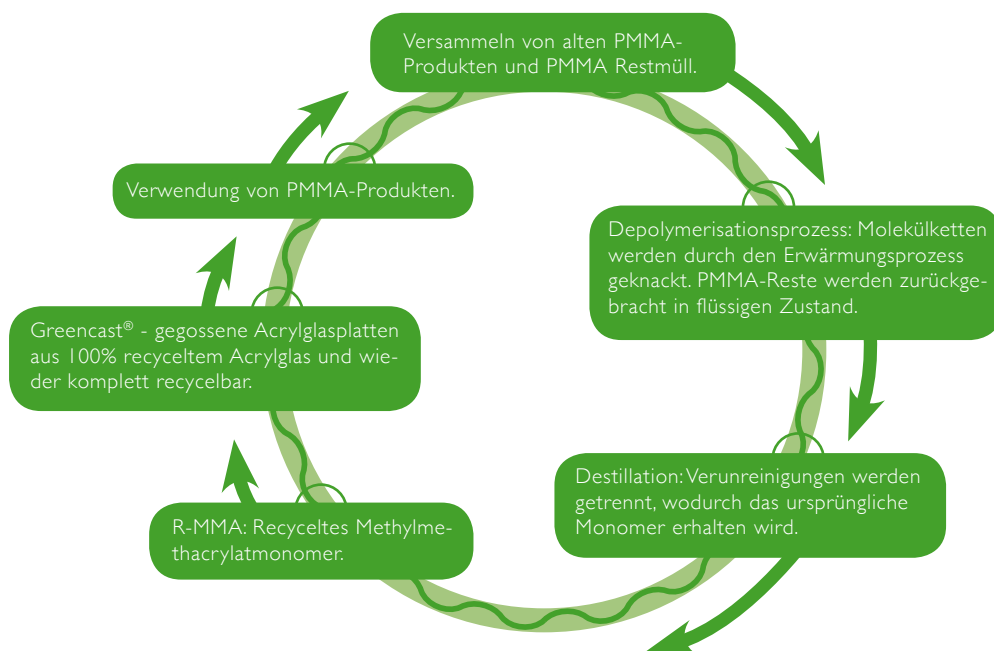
Versammeln von alten PMMA-Produkten und PMMA Restmüll.

Depolymerisationsprozess: Molekülketten werden durch den Erwärmungsprozess geknackt. PMMA-Reste werden zurückgebracht in flüssigen Zustand.

Destillation: Verunreinigungen werden getrennt, wodurch das ursprüngliche Monomer erhalten wird.

R-MMA: Recyceltes Methylmethacrylatmonomer.

Greencast® - gegossene Acrylglasplatten aus 100% recyceltem Acrylglas und wieder komplett recycelbar.

Verwendung von PMMA-Produkten.